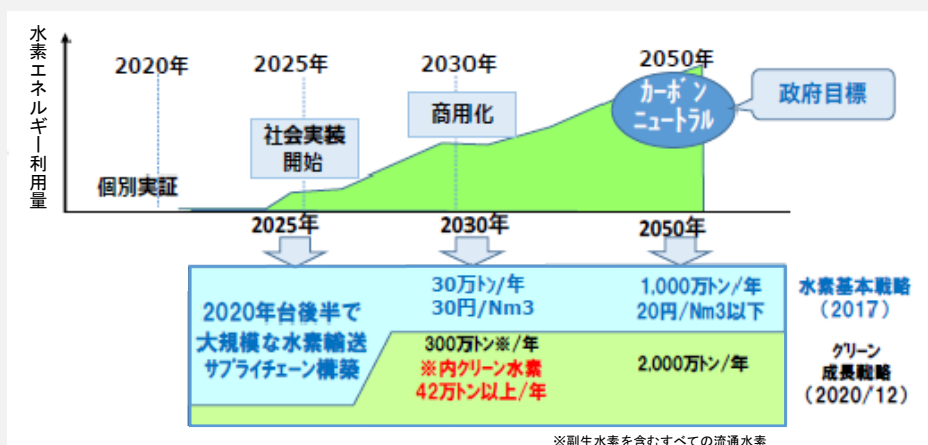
水素エネルギー利用量

2020年

2025年

2030年

2050年

カーボン ニュートラル

政府目標

商用化

社会実装 開始

個別実証

2025年

2030年

2050年

2020年台後半で 大規模な水素輸送 サプライチェーン構築

30万トン/年 30円/Nm3

1,000万トン/年 20円/Nm3以下

水素基本戦略 (2017)

300万トン※/年 ※内クリーン水素 42万トン以上/年

2,000万トン/年

グリーン 成長戦略 (2020/12)

※副生水素を含むすべての流通水素